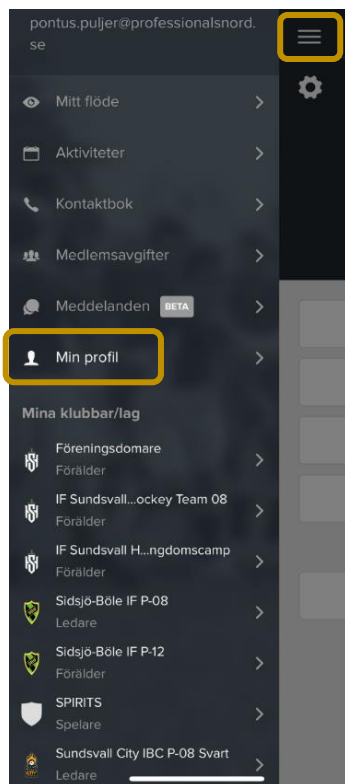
pontus.puljer@professionalsnord.se

Mitt flöde

Aktiviteter

Kontaktbok

Medlemsavgifter

Meddelanden BETA

Min profil

Mina klubbar/lag

Föreningsdomare
Förälder

IF Sundsvall...ockey Team 08
Förälder

IF Sundsvall H...ngdomscamp
Förälder

Sidsjö-Böle IF P-08
Ledare

Sidsjö-Böle IF P-12
Ledare

SPIRITS
Spelare

Sundsvall City IBC P-08 Svart
Ledare